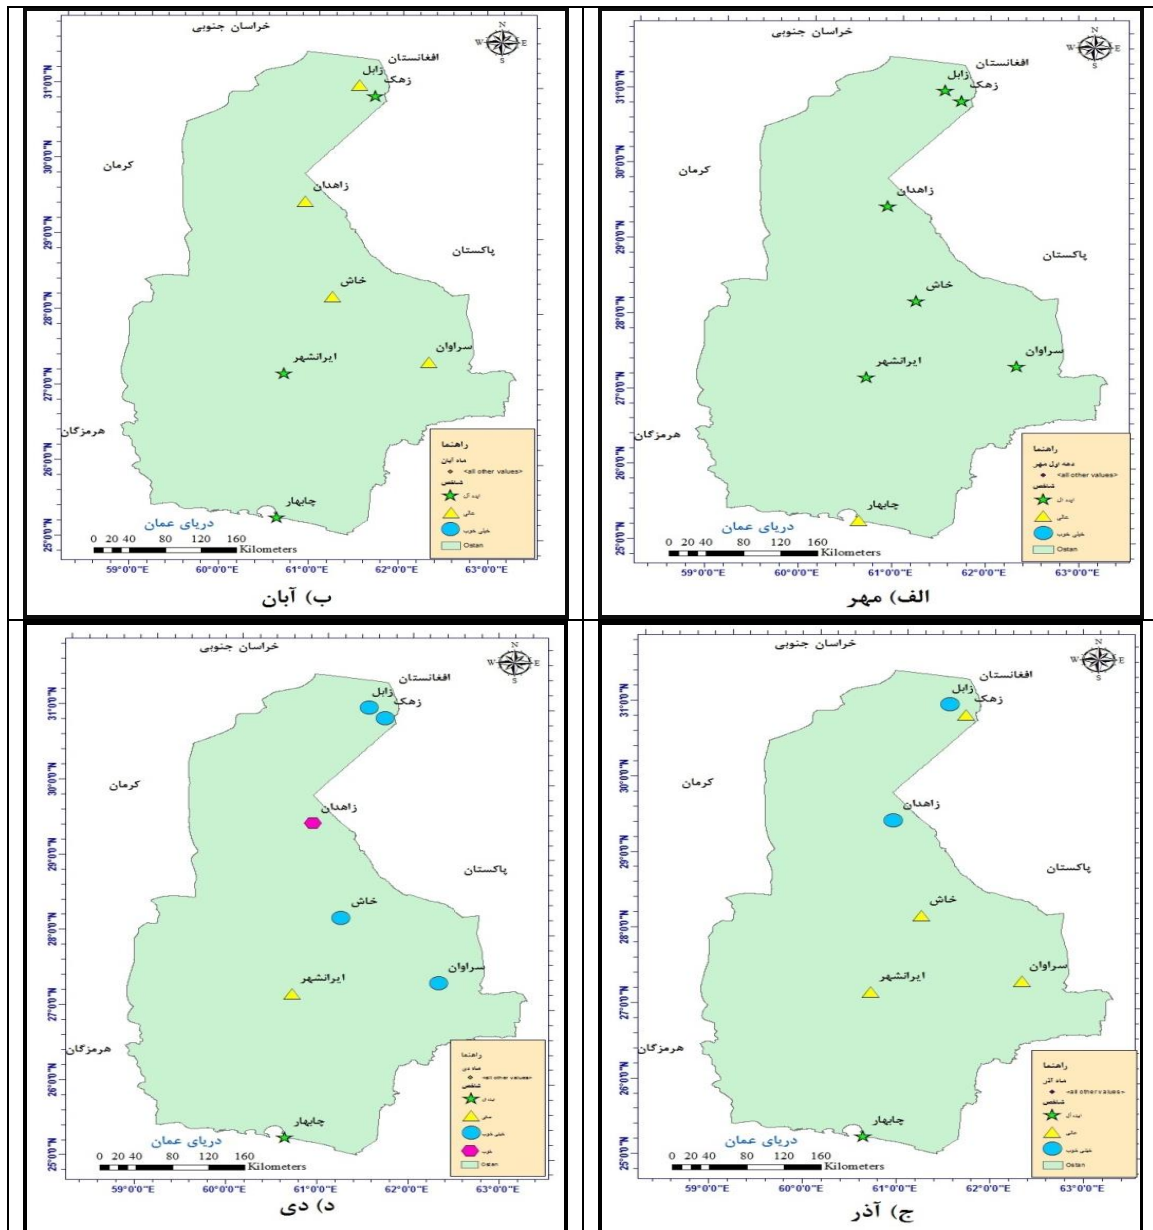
خراسان جنوبی
افغانستان
زابل
زهک
کرمان
زاهدان
پاکستان
خاش
ایرانشهر
سراوان
هرمزگان
چابهار
دریای عمان
راهنما
ماه آبان
<all other values>
شاخص
ایده آل
عالی
خیلی خوب
Ostan
0 20 40 80 120 160 Kilometers
31°0'0"N 30°0'0"N 29°0'0"N 28°0'0"N 27°0'0"N 26°0'0"N 25°0'0"N
59°0'0"E 60°0'0"E 61°0'0"E 62°0'0"E 63°0'0"E
ب) آبان

خراسان جنوبی
افغانستان
زابل
زهک
کرمان
زاهدان
پاکستان
خاش
ایرانشهر
سراوان
هرمزگان
چابهار
دریای عمان
راهنما
دهه اول مهر
<all other values>
شاخص
ایده آل
عالی
خیلی خوب
Ostan
0 20 40 80 120 160 Kilometers
31°0'0"N 30°0'0"N 29°0'0"N 28°0'0"N 27°0'0"N 26°0'0"N 25°0'0"N
59°0'0"E 60°0'0"E 61°0'0"E 62°0'0"E 63°0'0"E
الف) مهر

خراسان جنوبی
افغانستان
زابل
زهک
کرمان
زاهدان
پاکستان
خاش
ایرانشهر
سراوان
هرمزگان
چابهار
دریای عمان
راهنما
ماه دی
<all other values>
شاخص
ایده آل
عالی
خیلی خوب
خوب
Ostan
0 20 40 80 120 160 Kilometers
31°0'0"N 30°0'0"N 29°0'0"N 28°0'0"N 27°0'0"N 26°0'0"N 25°0'0"N
59°0'0"E 60°0'0"E 61°0'0"E 62°0'0"E 63°0'0"E
د) دی

خراسان جنوبی
افغانستان
زابل
زهک
کرمان
زاهدان
پاکستان
خاش
ایرانشهر
سراوان
هرمزگان
چابهار
دریای عمان
راهنما
ماه آذر
<all other values>
شاخص
ایده آل
عالی
خیلی خوب
Ostan
0 20 40 80 120 160 Kilometers
31°0'0"N 30°0'0"N 29°0'0"N 28°0'0"N 27°0'0"N 26°0'0"N 25°0'0"N
59°0'0"E 60°0'0"E 61°0'0"E 62°0'0"E 63°0'0"E
ج) آذر